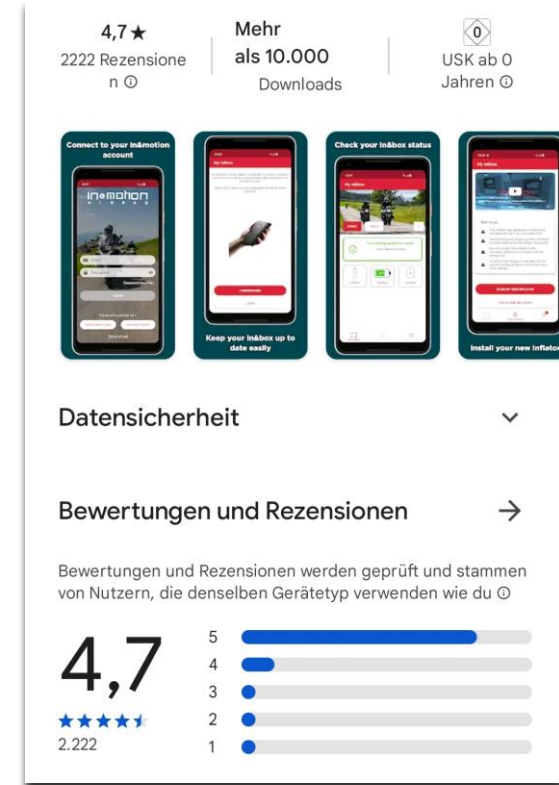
4,7 ★
2222 Rezensionen ⓘ

Mehr als 10.000
Downloads

0
USK ab 0 Jahren ⓘ

Connect to your in&motion account

in&motion

Keep your in&box up to date easily

Check your in&box status

My in&box

Install your new inflator

Datensicherheit

Bewertungen und Rezensionen

Bewertungen und Rezensionen werden geprüft und stammen von Nutzern, die denselben Gerätetyp verwenden wie du ⓘ

4,7
★★★★★
2.222

5
4
3
2
1